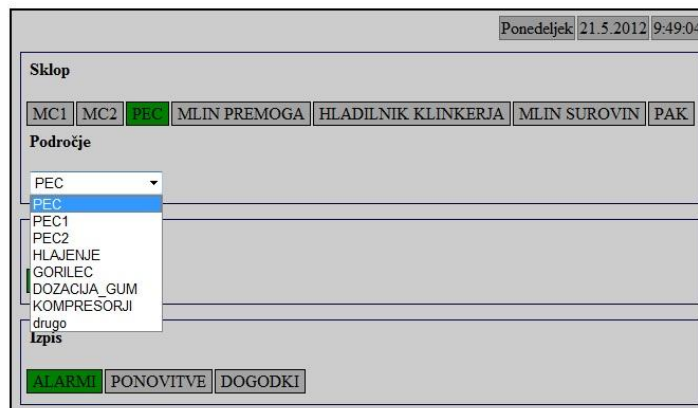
Ponedeljek 21.5.2012 9:49:04

Sklop

MC1 MC2 PEC MLIN PREMOGA HLADILNIK KLINKERJA MLIN SUROVIN PAK

Področje

PEC

PEC
PEC1
PEC2
HLAJENJE
GORILEC
DOZACIJA_GUM
KOMPRESORJI
drugo

Izpis

ALARMI PONOVITVE DOGODKI